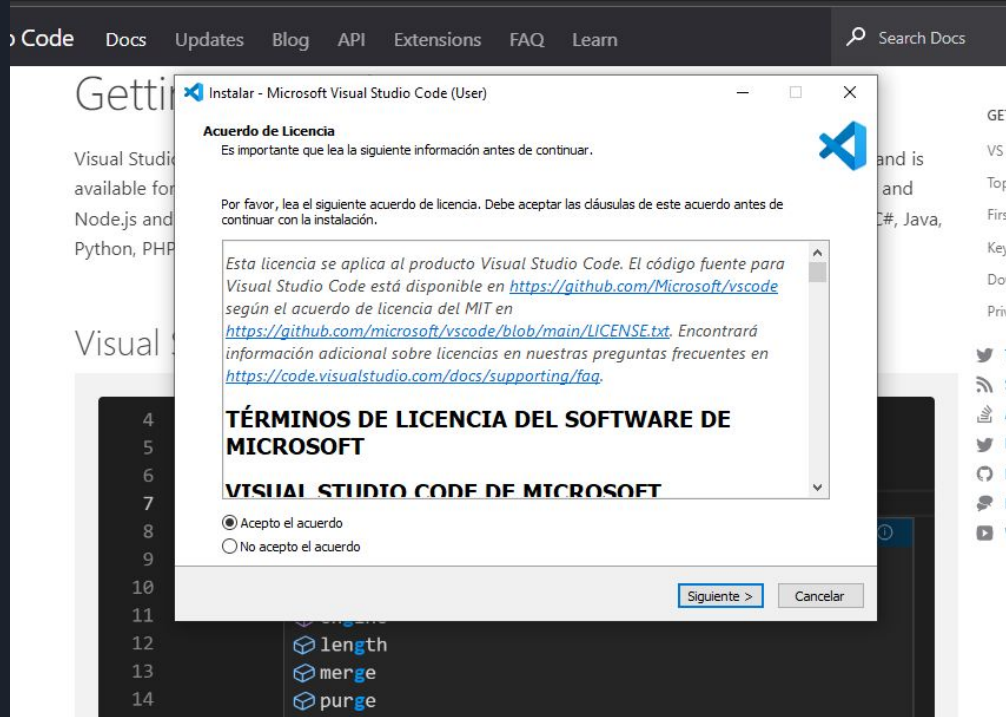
Code Docs Updates Blog API Extensions FAQ Learn

Search Docs

Getti

Visual Studio
available for
Node.js and
Python, PHP

and is
and
C#, Java,

Visual S

GE
VS
To
Firs
Ke
Do
Pri

Instalar - Microsoft Visual Studio Code (User)

Acuerdo de Licencia
Es importante que lea la siguiente información antes de continuar.

Por favor, lea el siguiente acuerdo de licencia. Debe aceptar las cláusulas de este acuerdo antes de continuar con la instalación.

Esta licencia se aplica al producto Visual Studio Code. El código fuente para Visual Studio Code está disponible en https://github.com/Microsoft/vscode según el acuerdo de licencia del MIT en https://github.com/microsoft/vscode/blob/main/LICENSE.txt. Encontrará información adicional sobre licencias en nuestras preguntas frecuentes en https://code.visualstudio.com/docs/supporting/faq.

TÉRMINOS DE LICENCIA DEL SOFTWARE DE MICROSOFT

VISUAL STUDIO CODE DE MICROSOFT

Acepto el acuerdo
No acepto el acuerdo

Siguiente >
Cancelar

4
5
6
7
8
9
10
11
12
13
14

length
merge
purge